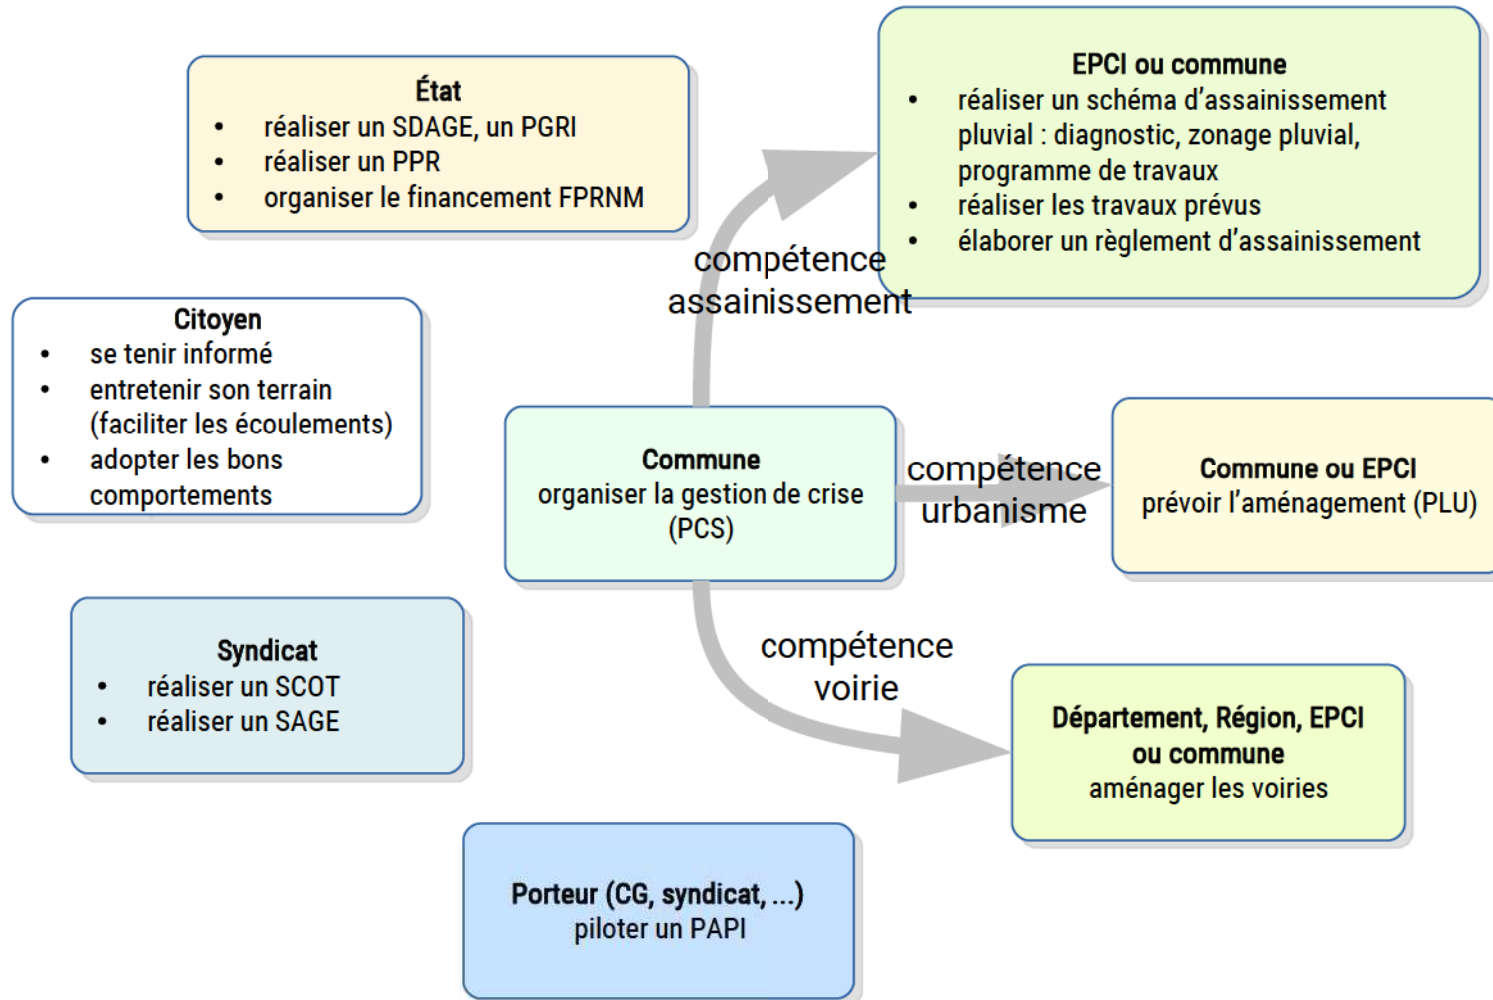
État
- réaliser un SDAGE, un PGRI
- réaliser un PPR
- organiser le financement FPRNM

EPCI ou commune
- réaliser un schéma d'assainissement pluvial : diagnostic, zonage pluvial, programme de travaux
- réaliser les travaux prévus
- élaborer un règlement d'assainissement

compétence assainissement

Citoyen
- se tenir informé
- entretenir son terrain (faciliter les écoulements)
- adopter les bons comportements

Commune
organiser la gestion de crise (PCS)

compétence urbanisme

Commune ou EPCI
prévoir l'aménagement (PLU)

Syndicat
- réaliser un SCOT
- réaliser un SAGE

compétence voirie

Département, Région, EPCI ou commune
aménager les voiries

Porteur (CG, syndicat, ...)
piloter un PAPI